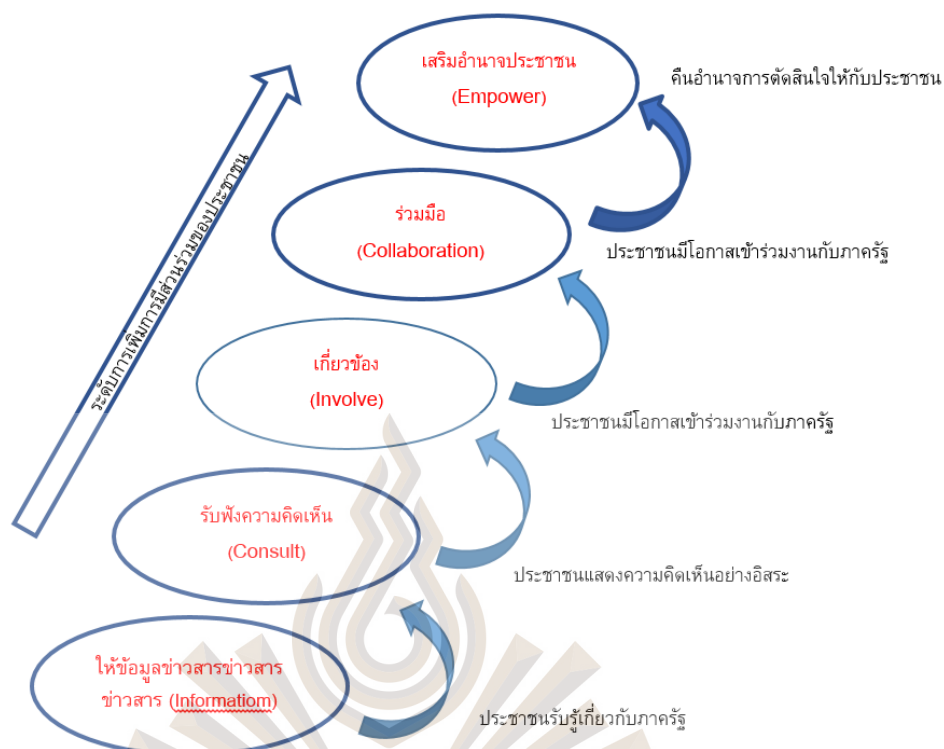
เสริมอำนาจประชาชน
(Empower)

คืนอำนาจการตัดสินใจให้กับประชาชน

ระดับการเพิ่มการมีส่วนร่วมของประชาชน

ร่วมมือ
(Collaboration)

ประชาชนมีโอกาสเข้าร่วมงานกับภาครัฐ

เกี่ยวข้อง
(Involve)

ประชาชนมีโอกาสเข้าร่วมงานกับภาครัฐ

รับฟังความคิดเห็น
(Consult)

ประชาชนแสดงความคิดเห็นอย่างอิสระ

ให้ข้อมูลข่าวสารข่าวสาร
ข่าวสาร (Informatiom)

ประชาชนรับรู้เกี่ยวกับภาครัฐ